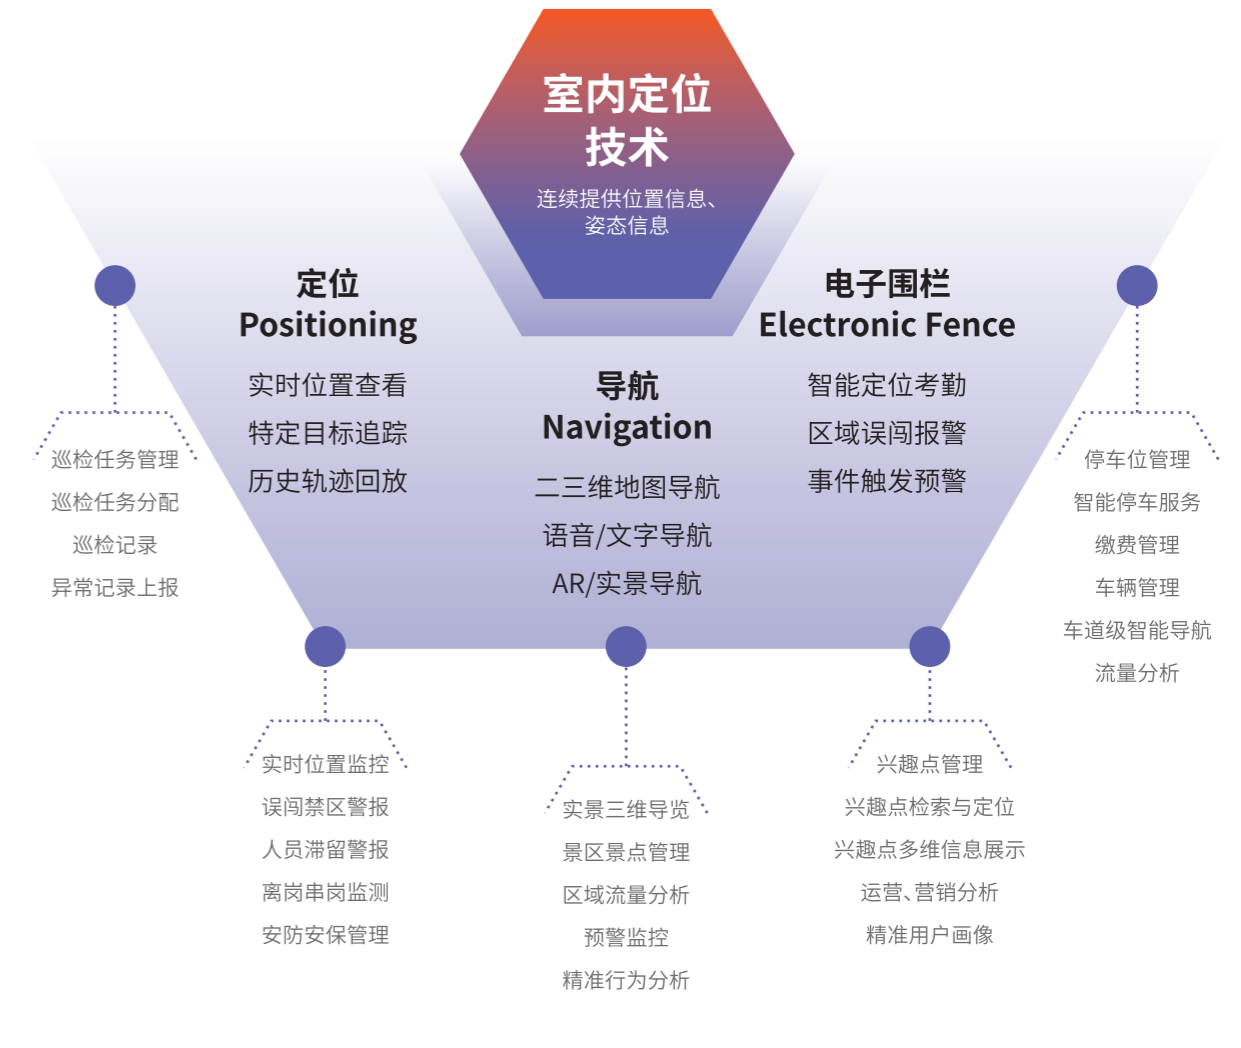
室内定位
技术

连续提供位置信息、
姿态信息

定位
Positioning

实时位置查看
特定目标追踪
历史轨迹回放

导航
Navigation

二三维地图导航
语音/文字导航
AR/实景导航

电子围栏
Electronic Fence

智能定位考勤
区域误闯报警
事件触发预警

巡检任务管理
巡检任务分配
巡检记录
异常记录上报

停车位管理
智能停车服务
缴费管理
车辆管理
车道级智能导航
流量分析

实时位置监控
误闯禁区警报
人员滞留警报
离岗串岗监测
安防安保管理

实景三维导览
景区景点管理
区域流量分析
预警监控
精准行为分析

兴趣点管理
兴趣点检索与定位
兴趣点多维信息展示
运营、营销分析
精准用户画像